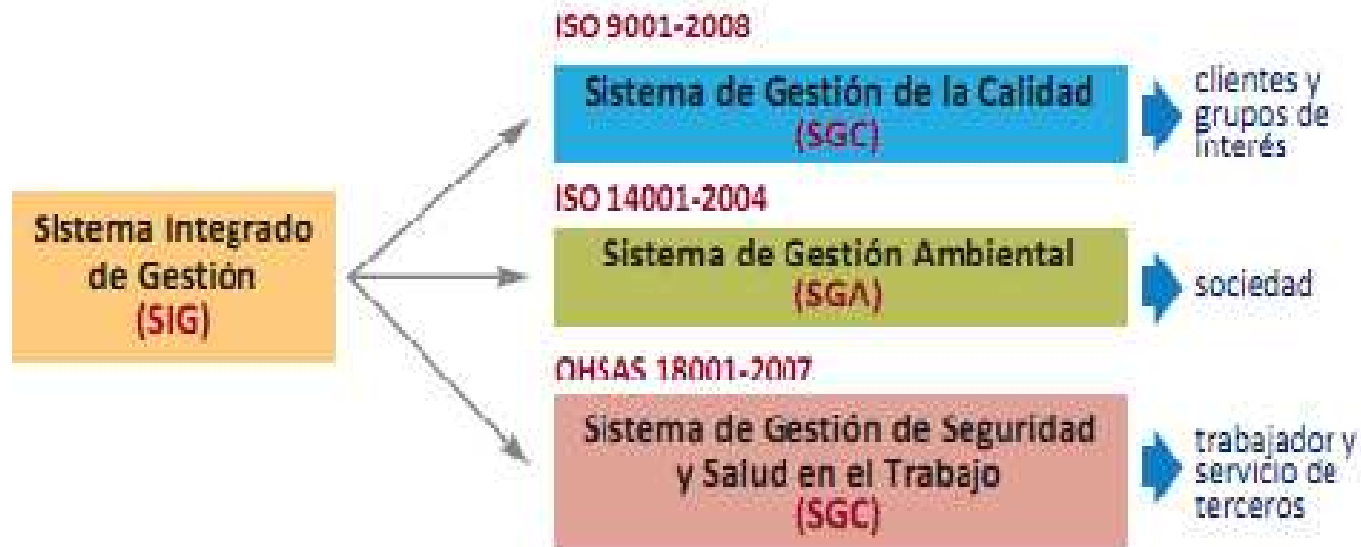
Sistema Integrado de Gestión (SIG)

ISO 9001-2008

Sistema de Gestión de la Calidad (SGC)

clientes y grupos de interés

ISO 14001-2004

Sistema de Gestión Ambiental (SGA)

sociedad

OHSAS 18001-2007

Sistema de Gestión de Seguridad y Salud en el Trabajo (SGC)

trabajador y servicio de terceros